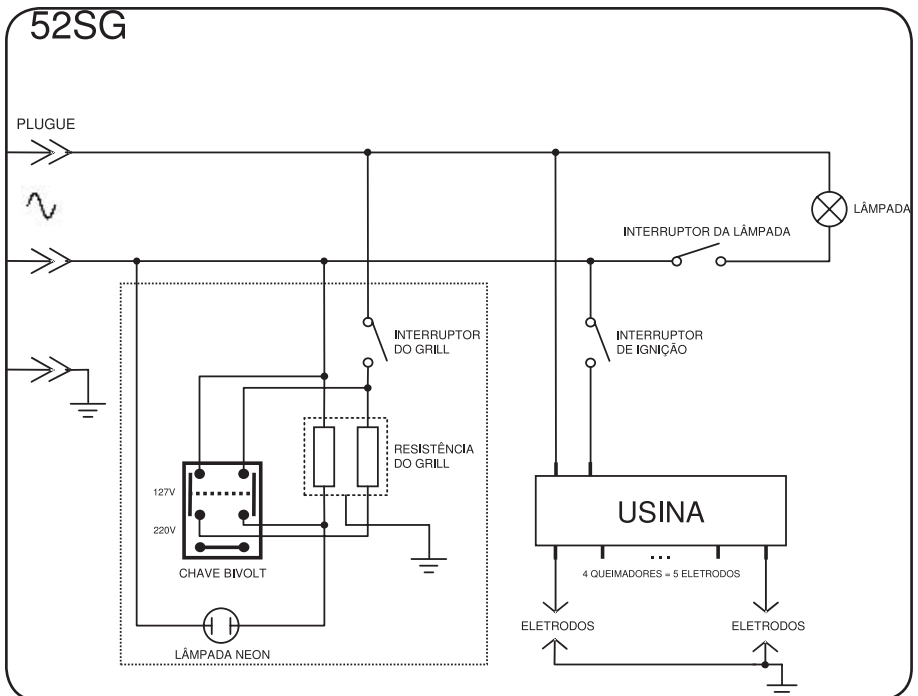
52SG

PLUGUE

LÂMPADA

INTERRUPTOR DA LÂMPADA

INTERRUPTOR DO GRILL

INTERRUPTOR DE IGNIÇÃO

RESISTÊNCIA DO GRILL

127V

220V

CHAVE BIVOLT

USINA

...

4 QUEIMADORES = 5 ELETRODOS

ELETRODOS

ELETRODOS

LÂMPADA NEON